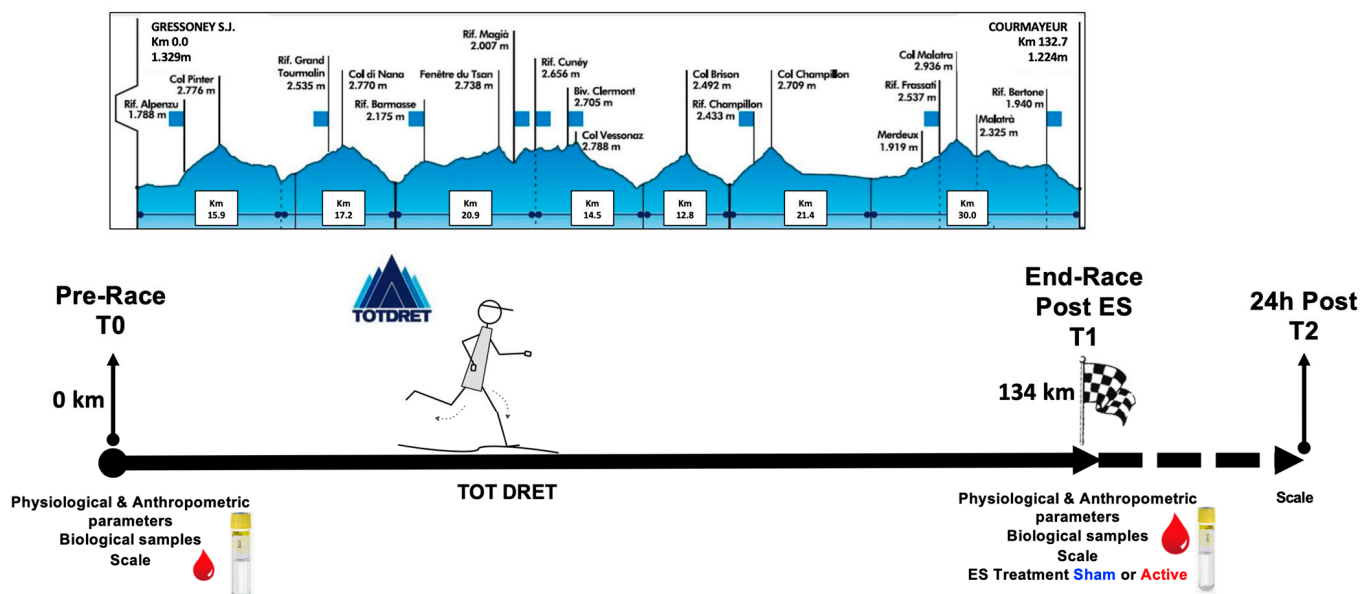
GRESSONEY S.J.
Km 0.0
1.329m

Rif. Alpenzu
1.788 m

Col Pinter
2.776 m

Rif. Grand Tourmalin
2.535 m

Col di Nana
2.770 m

Rif. Barmasse
2.175 m

Fenêtre du Tsan
2.738 m

Rif. Magià
2.007 m

Rif. Cunéy
2.656 m

Biv. Clermont
2.705 m

Col Vessonaz
2.788 m

Col Brison
2.492 m

Rif. Champillon
2.433 m

Col Champillon
2.709 m

Col Malatra
2.936 m

Rif. Frassati
2.537 m

Merdeux
1.919 m

Malatrà
2.325 m

Rif. Bertone
1.940 m

COURMAYEUR
Km 132.7
1.224m

Km 15.9

Km 17.2

Km 20.9

Km 14.5

Km 12.8

Km 21.4

Km 30.0

TOTDRET

Pre-Race
T0

0 km

End-Race
Post ES
T1

134 km

24h Post
T2

TOT DRET

Physiological & Anthropometric parameters
Biological samples
Scale

Physiological & Anthropometric parameters
Biological samples
Scale
ES Treatment Sham or Active

Scale